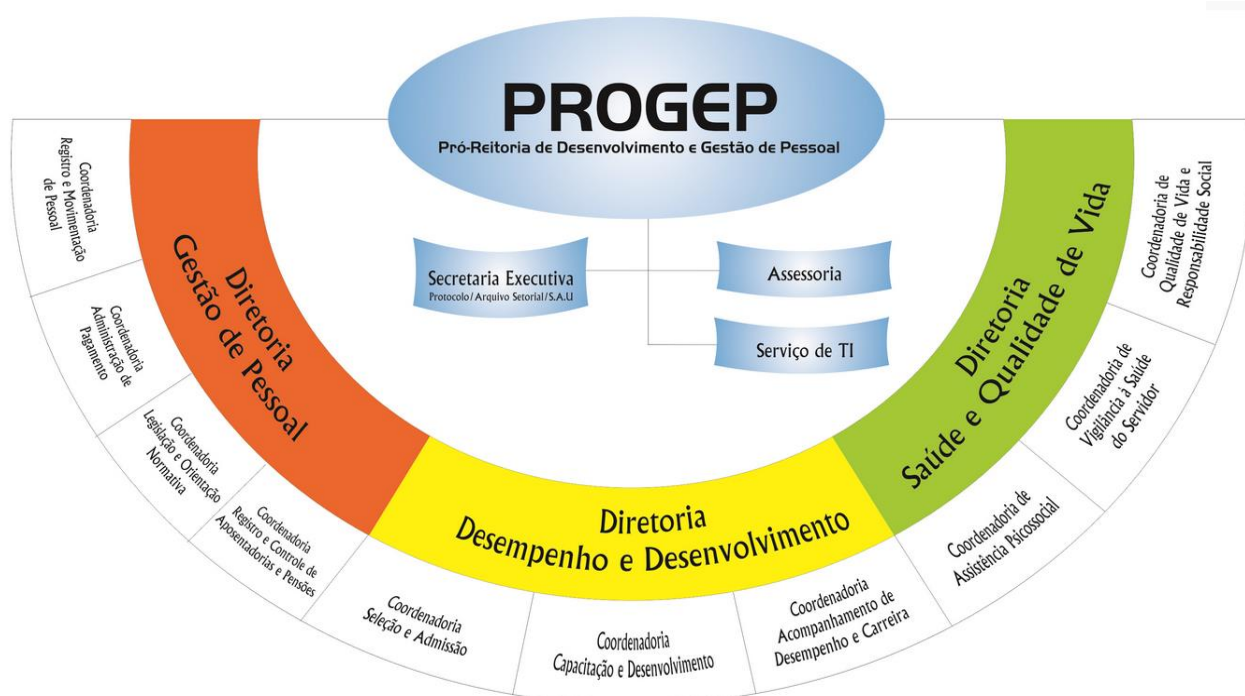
PROGEP
Pró-Reitoria de Desenvolvimento e Gestão de Pessoal

Secretaria Executiva
Protocolo/Arquivo Setorial/S.A.U

Assessoria

Serviço de TI

Diretoria
Gestão de Pessoal

Coordenadoria
Registro e Movimentação de Pessoal

Coordenadoria
Administração de Pagamento

Coordenadoria
Legislação e Orientação Normativa

Coordenadoria
Registro e Controle de Aposentadorias e Pensões

Diretoria
Desempenho e Desenvolvimento

Coordenadoria
Seleção e Admissão

Coordenadoria
Capacitação e Desenvolvimento

Coordenadoria
Acompanhamento de Desempenho e Carreira

Diretoria
Saúde e Qualidade de Vida

Coordenadoria de Assistência Psicossocial

Coordenadoria de Vigilância à Saúde do Servidor

Coordenadoria de Qualidade de Vida e Responsabilidade Social